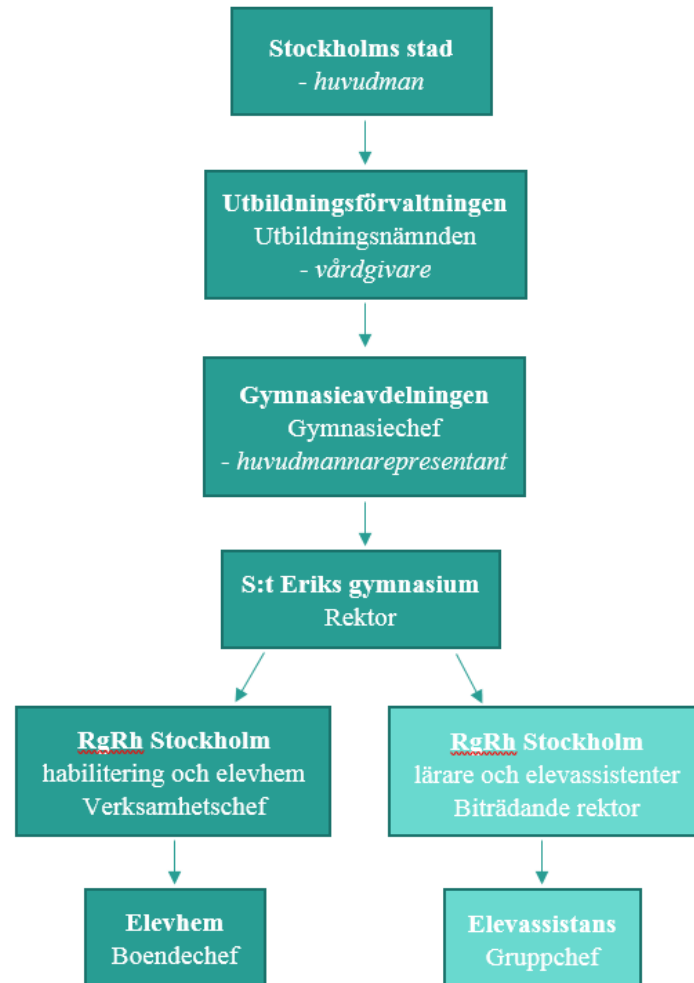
**Stockholms stad**
*- huvudman*

**Utbildningsförvaltningen**
Utbildningsnämnden
*- vårdgivare*

**Gymnasieavdelningen**
Gymnasiechef
*- huvudmannarepresentant*

**S:t Eriks gymnasium**
Rektor

**RgRh Stockholm**
habilitering och elevhem
Verksamhetschef

**RgRh Stockholm**
lärare och elevassistenter
Biträdande rektor

**Elevhem**
Boendechef

**Elevassistans**
Gruppchef